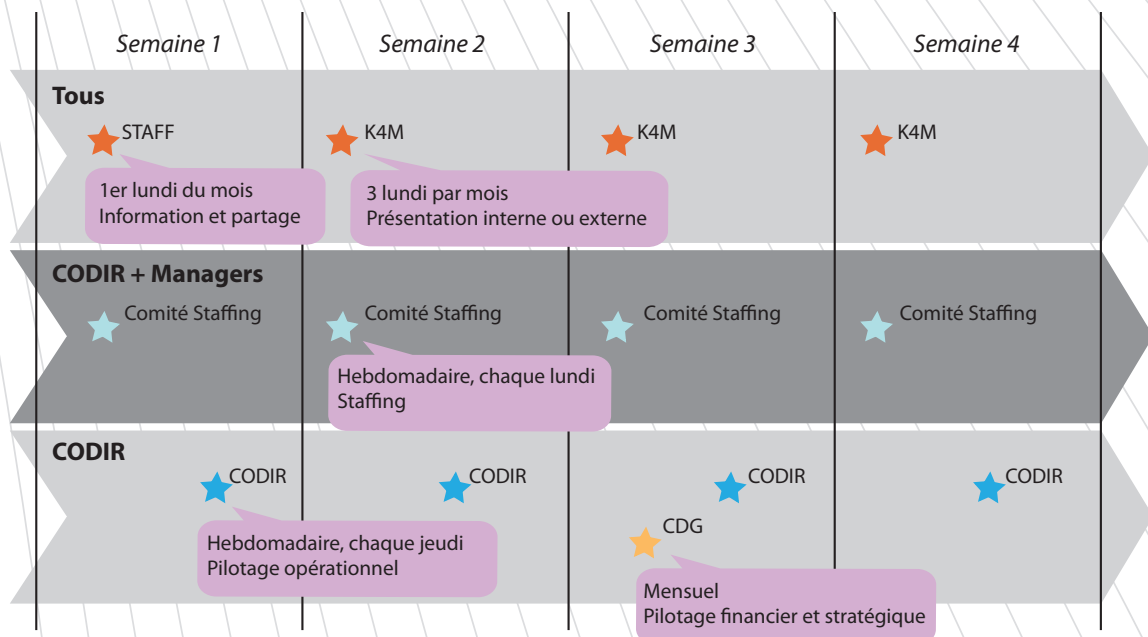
Semaine 1
Semaine 2
Semaine 3
Semaine 4

Tous
STAFF
K4M
K4M
K4M
1er lundi du mois
Information et partage
3 lundi par mois
Présentation interne ou externe

CODIR + Managers
Comité Staffing
Comité Staffing
Comité Staffing
Comité Staffing
Hebdomadaire, chaque lundi
Staffing

CODIR
CODIR
CODIR
CODIR
CODIR
Hebdomadaire, chaque jeudi
Pilotage opérationnel
CDG
Mensuel
Pilotage financier et stratégique